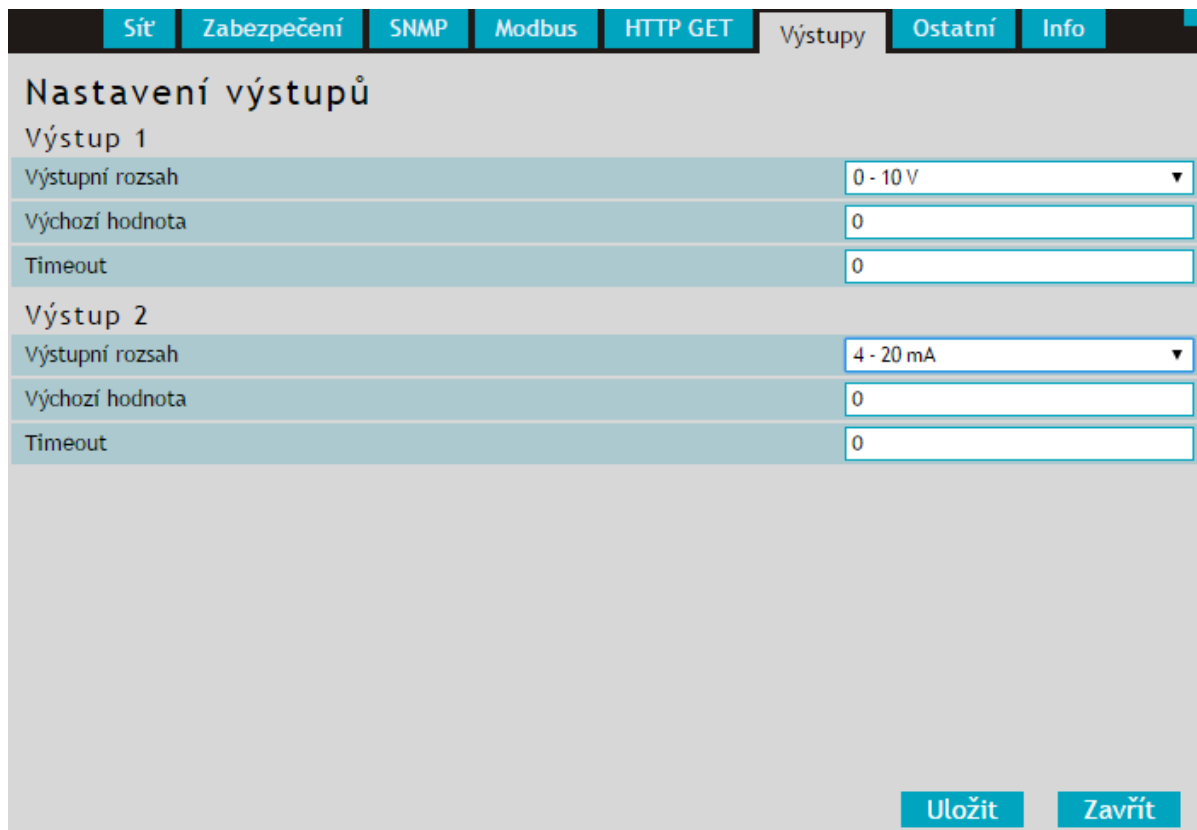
Síť | Zabezpečení | SNMP | Modbus | HTTP GET | Výstupy | Ostatní | Info

Nastavení výstupů

Výstup 1

| | |
|---|---|
| Výstupní rozsah | 0 - 10 V ▼ |
| Výchozí hodnota | 0 |
| Timeout | 0 |

Výstup 2

| | |
|---|---|
| Výstupní rozsah | 4 - 20 mA ▼ |
| Výchozí hodnota | 0 |
| Timeout | 0 |

Uložit Zavřít